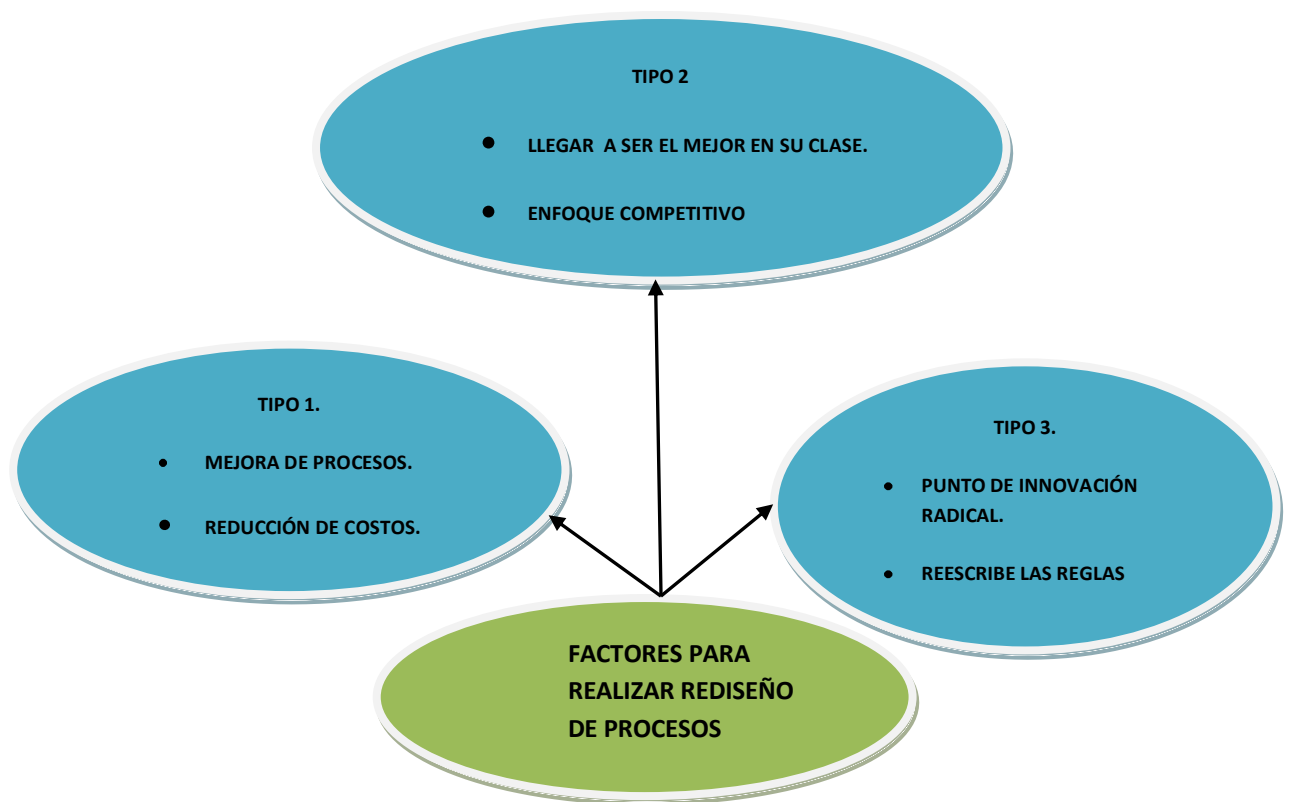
TIPO 2

- LLEGAR A SER EL MEJOR EN SU CLASE.
- ENFOQUE COMPETITIVO

TIPO 1.

- MEJORA DE PROCESOS.
- REDUCCIÓN DE COSTOS.

TIPO 3.

- PUNTO DE INNOVACIÓN RADICAL.
- REESCRIBE LAS REGLAS

FACTORES PARA REALIZAR REDISEÑO DE PROCESOS